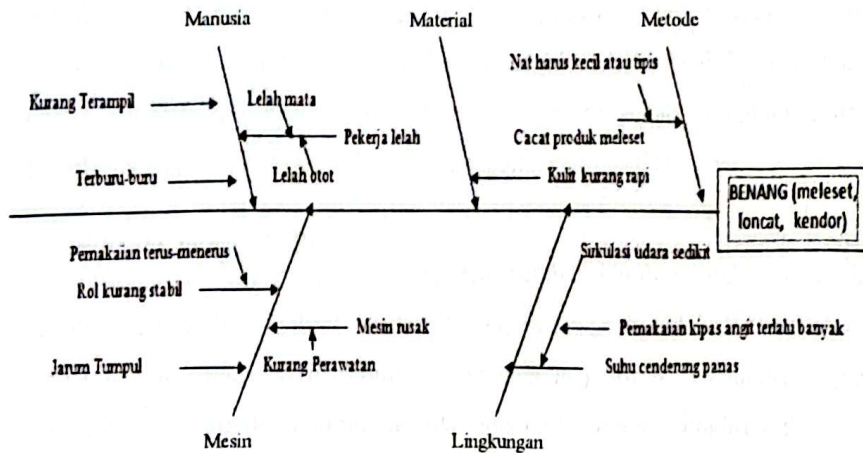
Manusia

Material

Metode

Nat harus kecil atau tipis

Kurang Terampil

Lelah mata

Pekerja lelah

Cacat produk meleset

Terburu-buru

Lelah otot

Kulit kurang rapi

BENANG (meleset, loncat, kendor)

Pemakaian terus-menerus

Sirkulasi udara sedikit

Rol kurang stabil

Mesin rusak

Pemakaian kipas angin terlalu banyak

Jarum Tumpul

Kurang Perawatan

Suhu cenderung panas

Mesin

Lingkungan